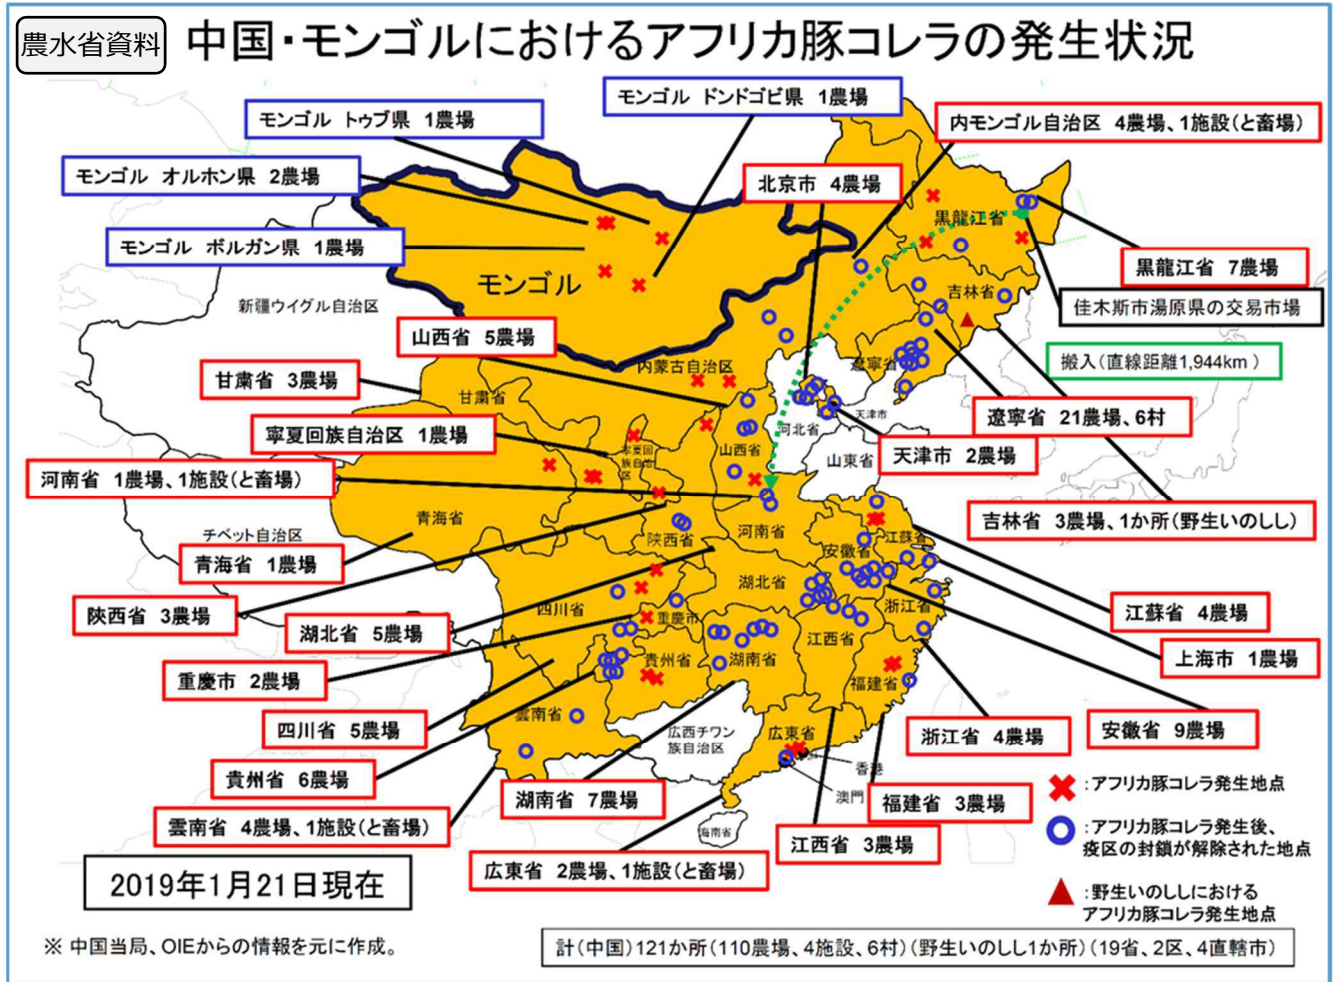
農水省資料

中国・モンゴルにおけるアフリカ豚コレラの発生状況

モンゴル ドンドゴビ県 1農場
モンゴル トゥブ県 1農場
内モンゴル自治区 4農場、1施設(と畜場)
モンゴル オルホン県 2農場
北京市 4農場
モンゴル ボルガン県 1農場
黒龍江省
黒龍江省 7農場
佳木斯市湯原県の交易市場
吉林省
モンゴル
新疆ウイグル自治区
山西省 5農場
搬入(直線距離1,944km)
内蒙古自治区
甘粛省 3農場
甘粛省
遼寧省
遼寧省 21農場、6村
天津市
寧夏回族自治区 1農場
河北省
寧夏回族自治区
山西省
天津市 2農場
山東省
河南省 1農場、1施設(と畜場)
吉林省 3農場、1か所(野生いのしし)
青海省
河南省
江蘇省
チベット自治区
陝西省
安徽省
青海省 1農場
湖北省
浙江省
江蘇省 4農場
陝西省 3農場
湖北省 5農場
四川省
重慶市
江西省
上海市 1農場
重慶市 2農場
貴州省
湖南省
福建省
四川省 5農場
雲南省
広西チワン族自治区
広東省
浙江省 4農場
安徽省 9農場
貴州省 6農場
香港
澳門
:アフリカ豚コレラ発生地点
湖南省 7農場
福建省 3農場
雲南省 4農場、1施設(と畜場)
海南省
:アフリカ豚コレラ発生後、疫区の封鎖が解除された地点
江西省 3農場
2019年1月21日現在
広東省 2農場、1施設(と畜場)
:野生いのししにおけるアフリカ豚コレラ発生地点
※ 中国当局、OIEからの情報を元に作成。
計(中国)121か所(110農場、4施設、6村)(野生いのしし1か所)(19省、2区、4直轄市)